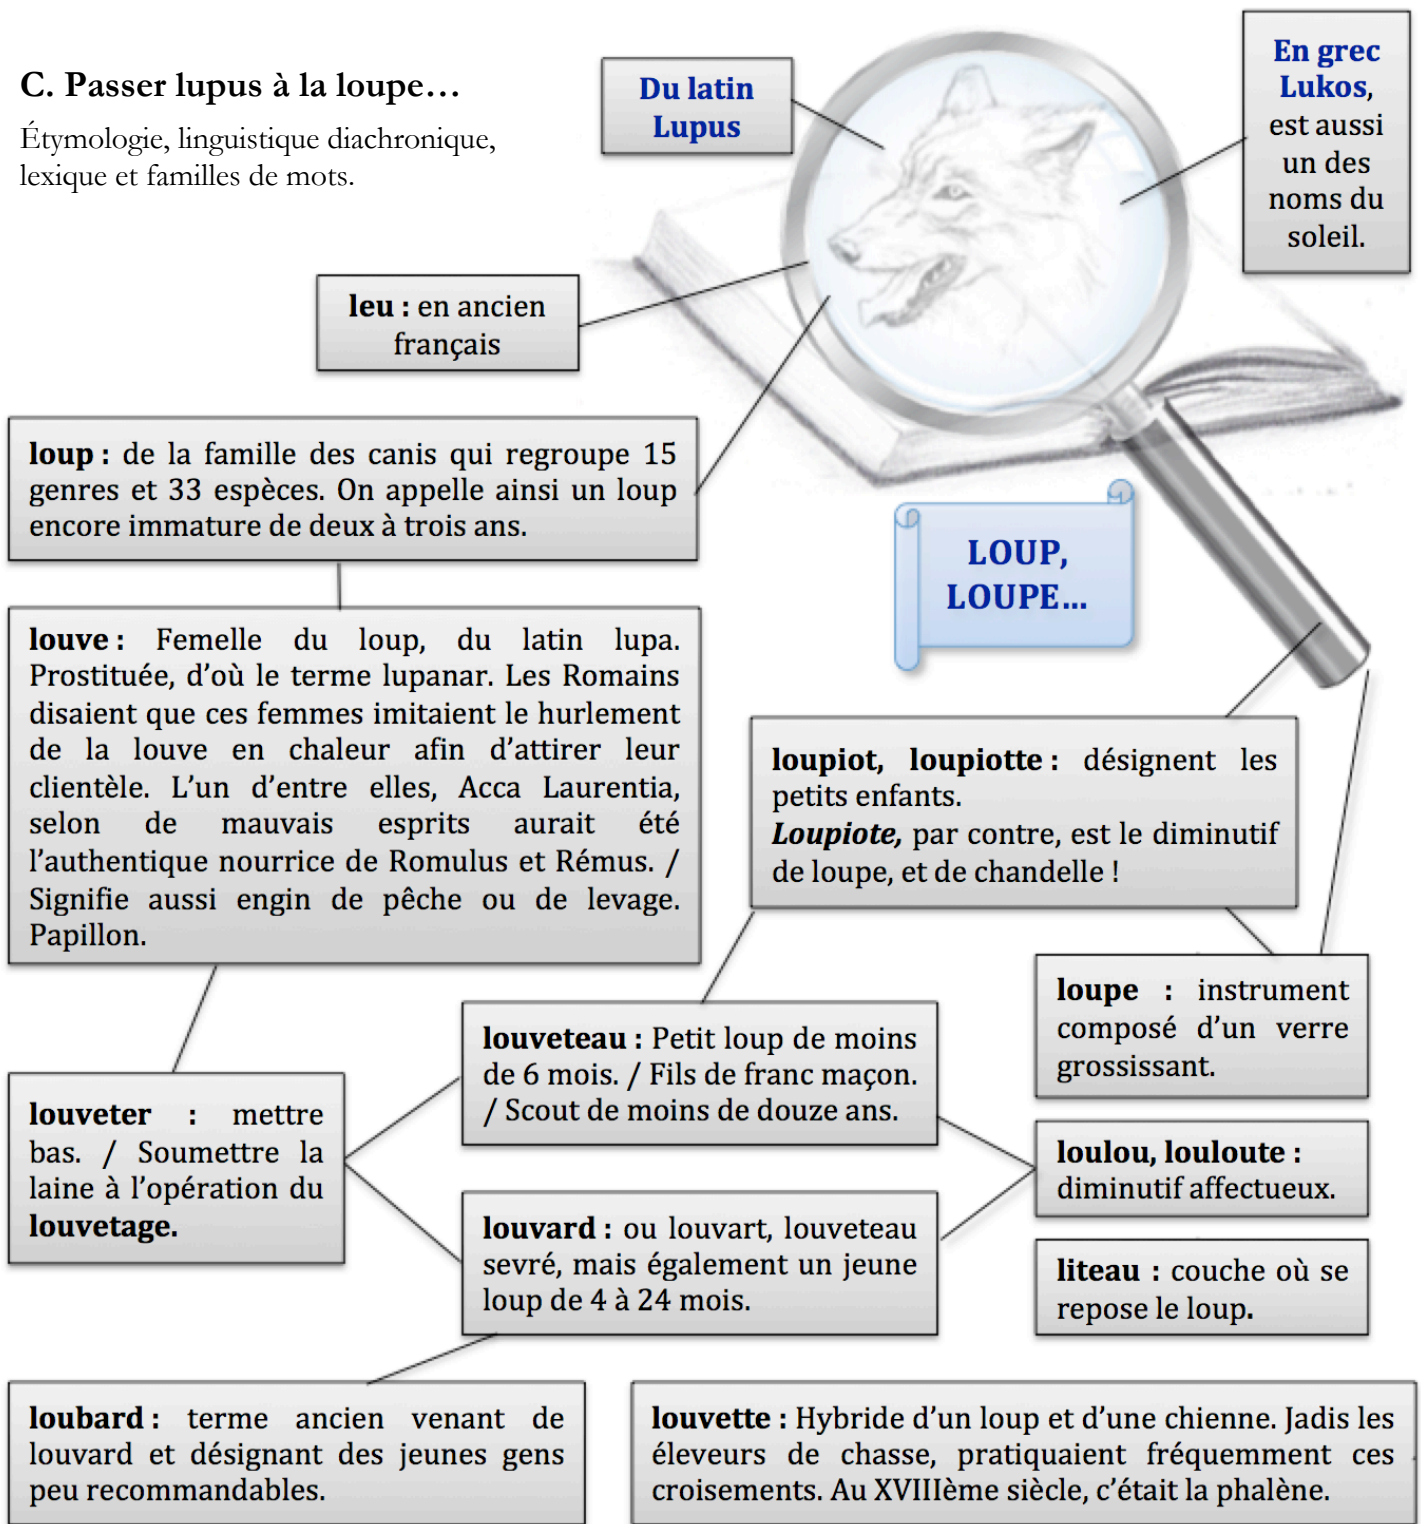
C. Passer lupus à la loupe…

Étymologie, linguistique diachronique, lexique et familles de mots.

Du latin Lupus

En grec Lukos, est aussi un des noms du soleil.

leu : en ancien français

loup : de la famille des canis qui regroupe 15 genres et 33 espèces. On appelle ainsi un loup encore immature de deux à trois ans.

LOUP, LOUPE…

louve : Femelle du loup, du latin lupa. Prostituée, d'où le terme lupanar. Les Romains disaient que ces femmes imitaient le hurlement de la louve en chaleur afin d'attirer leur clientèle. L'un d'entre elles, Acca Laurentia, selon de mauvais esprits aurait été l'authentique nourrice de Romulus et Rémus. / Signifie aussi engin de pêche ou de levage. Papillon.

loupiot, loupiotte : désignent les petits enfants. *Loupiote,* par contre, est le diminutif de loupe, et de chandelle !

loupe : instrument composé d'un verre grossissant.

louveteau : Petit loup de moins de 6 mois. / Fils de franc maçon. / Scout de moins de douze ans.

louveter : mettre bas. / Soumettre la laine à l'opération du louvetage.

loulou, louloute : diminutif affectueux.

louvard : ou louvart, louveteau sevré, mais également un jeune loup de 4 à 24 mois.

liteau : couche où se repose le loup.

loubard : terme ancien venant de louvard et désignant des jeunes gens peu recommandables.

louvette : Hybride d'un loup et d'une chienne. Jadis les éleveurs de chasse, pratiquaient fréquemment ces croisements. Au XVIIIème siècle, c'était la phalène.